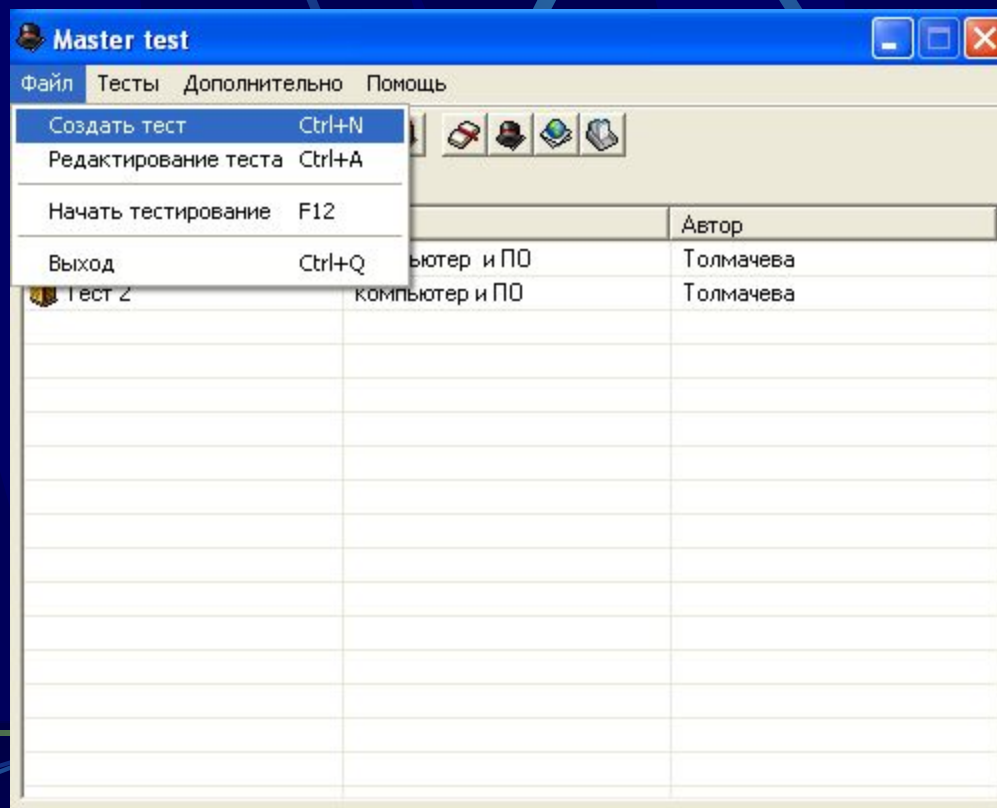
Master test

Файл Тесты Дополнительно Помощь

Создать тест Ctrl+N
Редактирование теста Ctrl+A
Начать тестирование F12
Выход Ctrl+Q

| | | Автор |
|---|---|---|
| | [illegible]ьютер и ПО | Толмачева |
| Тест 2 | компьютер и ПО | Толмачева |